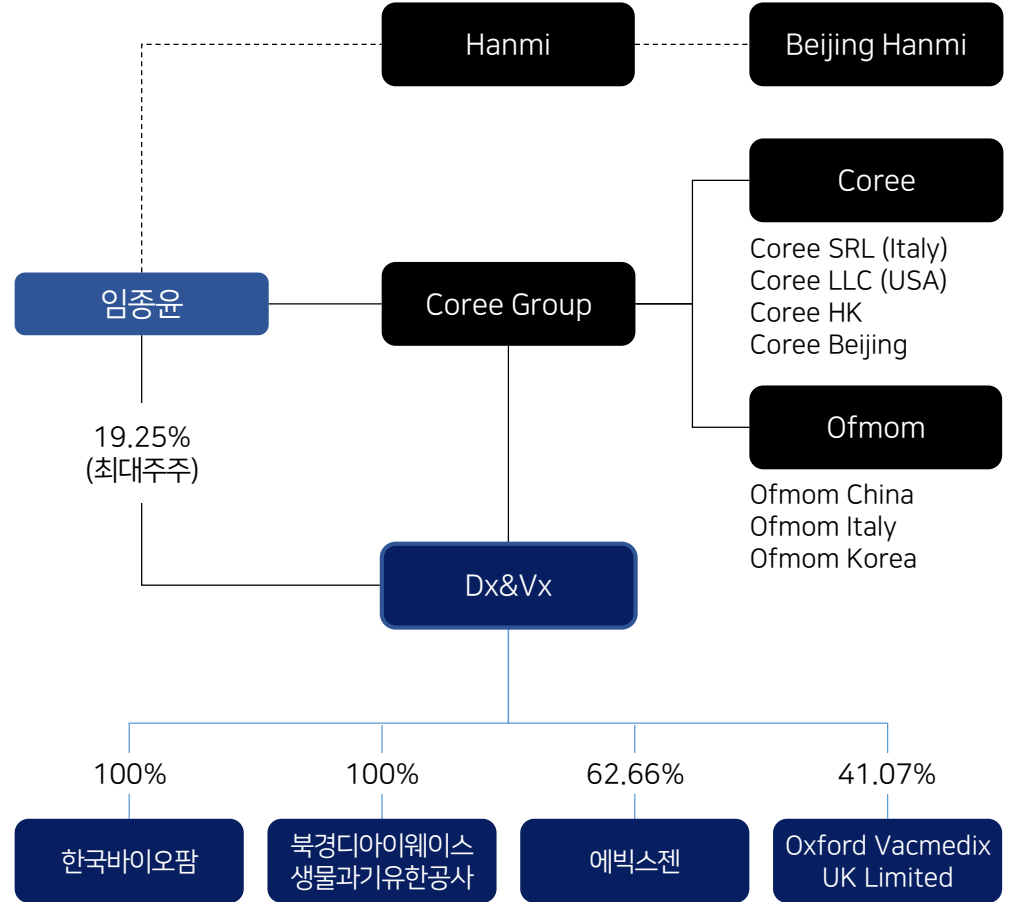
Hanmi

Beijing Hanmi

Coree

Coree SRL (Italy)
Coree LLC (USA)
Coree HK
Coree Beijing

임종윤

Coree Group

Ofmom

Ofmom China
Ofmom Italy
Ofmom Korea

19.25%
(최대주주)

Dx&Vx

100%

100%

62.66%

41.07%

한국바이오팜

북경디아이웨이스
생물과기유한공사

에빅스젠

Oxford Vacmedix
UK Limited